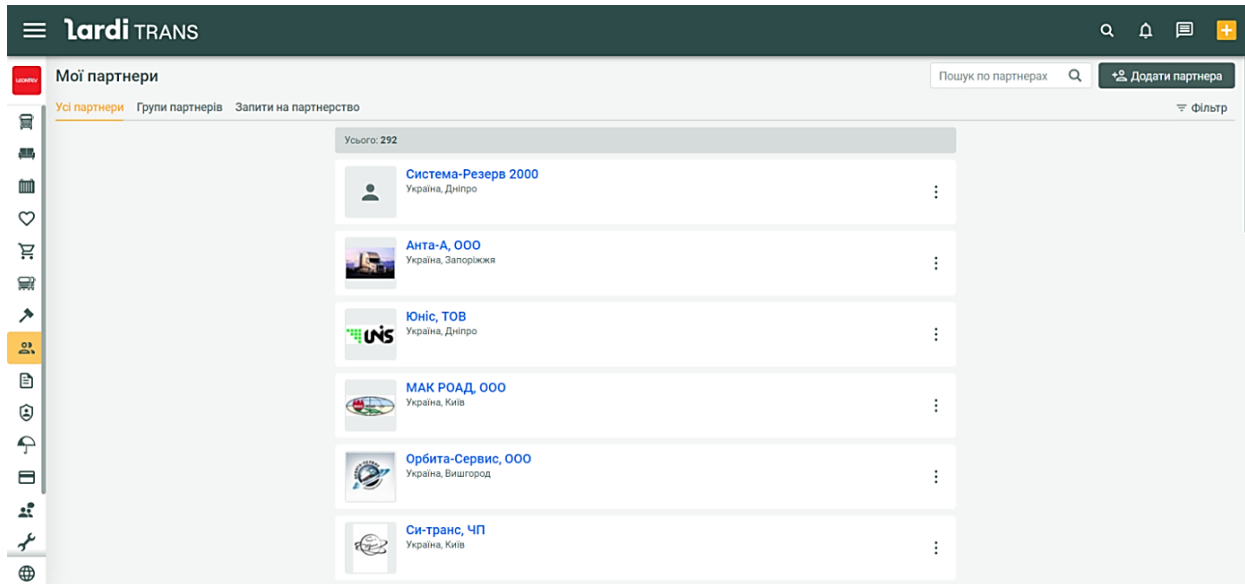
lardi TRANS

Мої партнери

Пошук по партнерах

Додати партнера

Усі партнери Групи партнерів Запити на партнерство

Фільтр

Усього: 292

Система-Резерв 2000
Україна, Дніпро

Анта-А, ООО
Україна, Запоріжжя

Юніс, ТОВ
Україна, Дніпро

UNIS

МАК РОАД, ООО
Україна, Київ

Орбита-Сервис, ООО
Україна, Вишгород

Си-транс, ЧП
Україна, Київ